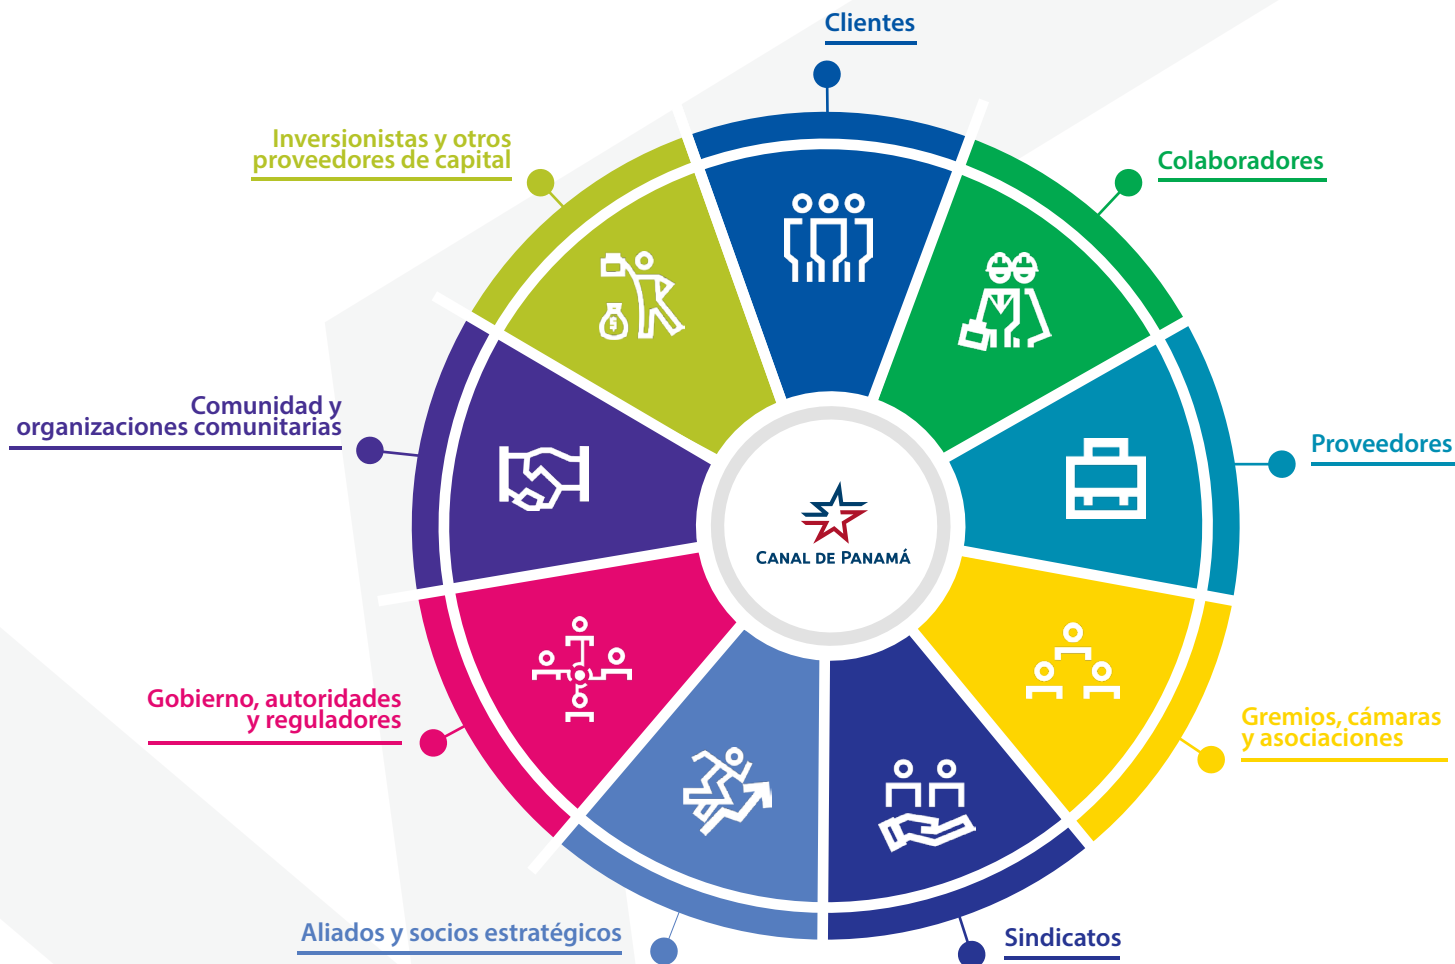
Clientes

Colaboradores

Proveedores

Gremios, cámaras y asociaciones

Sindicatos

Aliados y socios estratégicos

Gobierno, autoridades y reguladores

Comunidad y organizaciones comunitarias

Inversionistas y otros proveedores de capital

CANAL DE PANAMÁ